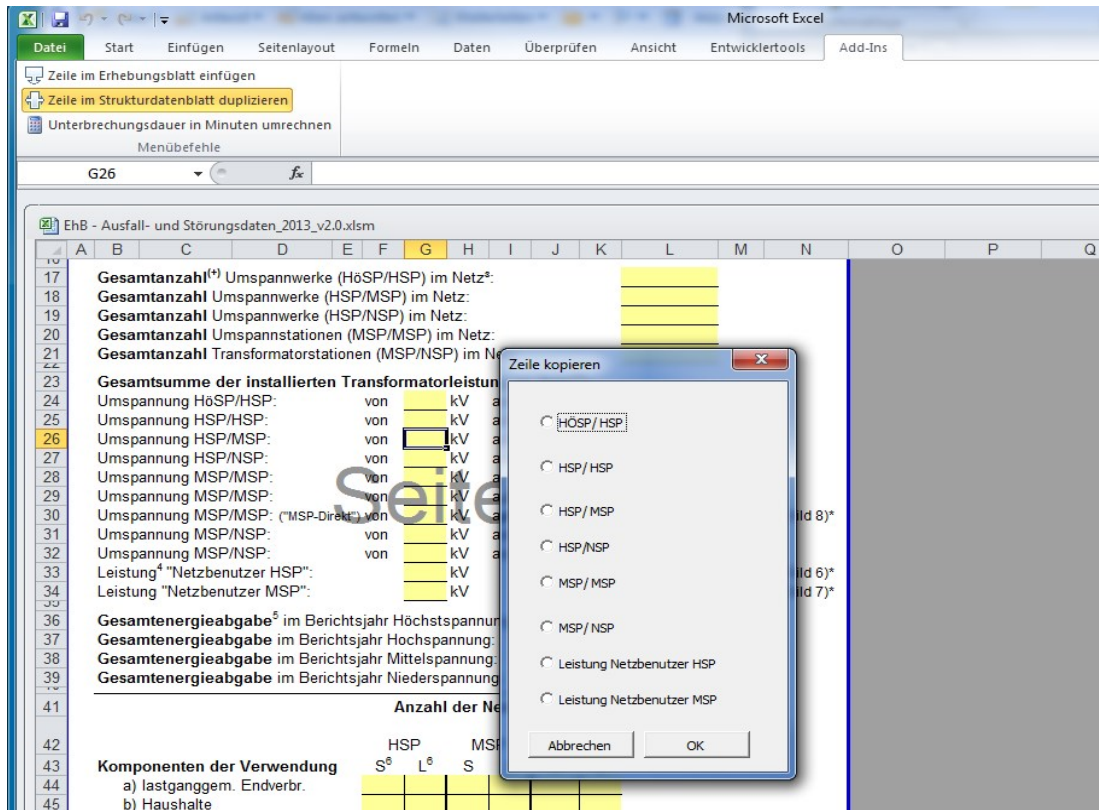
Microsoft Excel

Datei | Start | Einfügen | Seitenlayout | Formeln | Daten | Überprüfen | Ansicht | Entwicklertools | Add-Ins

Zeile im Erhebungsblatt einfügen
Zeile im Strukturdatenblatt duplizieren
Unterbrechungsdauer in Minuten umrechnen
Menübefehle

G26 $f_x$

EhB - Ausfall- und Störungsdaten_2013_v2.0.xlsm

A B C D E F G H I J K L M N O P Q

17 **Gesamtanzahl**$^{(+)}$ Umspannwerke (HöSP/HSP) im Netz$^{8}$:
18 **Gesamtanzahl** Umspannwerke (HSP/MSP) im Netz:
19 **Gesamtanzahl** Umspannwerke (HSP/NSP) im Netz:
20 **Gesamtanzahl** Umspannstationen (MSP/MSP) im Netz:
21 **Gesamtanzahl** Transformatorstationen (MSP/NSP) im Ne

23 **Gesamtsumme der installierten Transformatorleistun**
24 Umspannung HöSP/HSP: von kV a
25 Umspannung HSP/HSP: von kV a
26 Umspannung HSP/MSP: von kV a
27 Umspannung HSP/NSP: von kV a
28 Umspannung MSP/MSP: von kV a
29 Umspannung MSP/MSP: von kV a
30 Umspannung MSP/MSP: ("MSP-Direkt") von kV a ld 8)*
31 Umspannung MSP/NSP: von kV a
32 Umspannung MSP/NSP: von kV a
33 Leistung$^{4}$ "Netzbenutzer HSP": kV ld 6)*
34 Leistung "Netzbenutzer MSP": kV ld 7)*

36 **Gesamtenergieabgabe**$^{5}$ im Berichtsjahr Höchstspannun
37 **Gesamtenergieabgabe** im Berichtsjahr Hochspannung:
38 **Gesamtenergieabgabe** im Berichtsjahr Mittelspannung:
39 **Gesamtenergieabgabe** im Berichtsjahr Niederspannung

41 **Anzahl der Ne**

42 HSP MSP
43 **Komponenten der Verwendung** S$^{6}$ L$^{6}$ S
44 a) lastganggem. Endverbr.
45 b) Haushalte

Seite

Zeile kopieren
HÖSP/ HSP
HSP/ HSP
HSP/ MSP
HSP/NSP
MSP/ MSP
MSP/ NSP
Leistung Netzbenutzer HSP
Leistung Netzbenutzer MSP
Abbrechen
OK